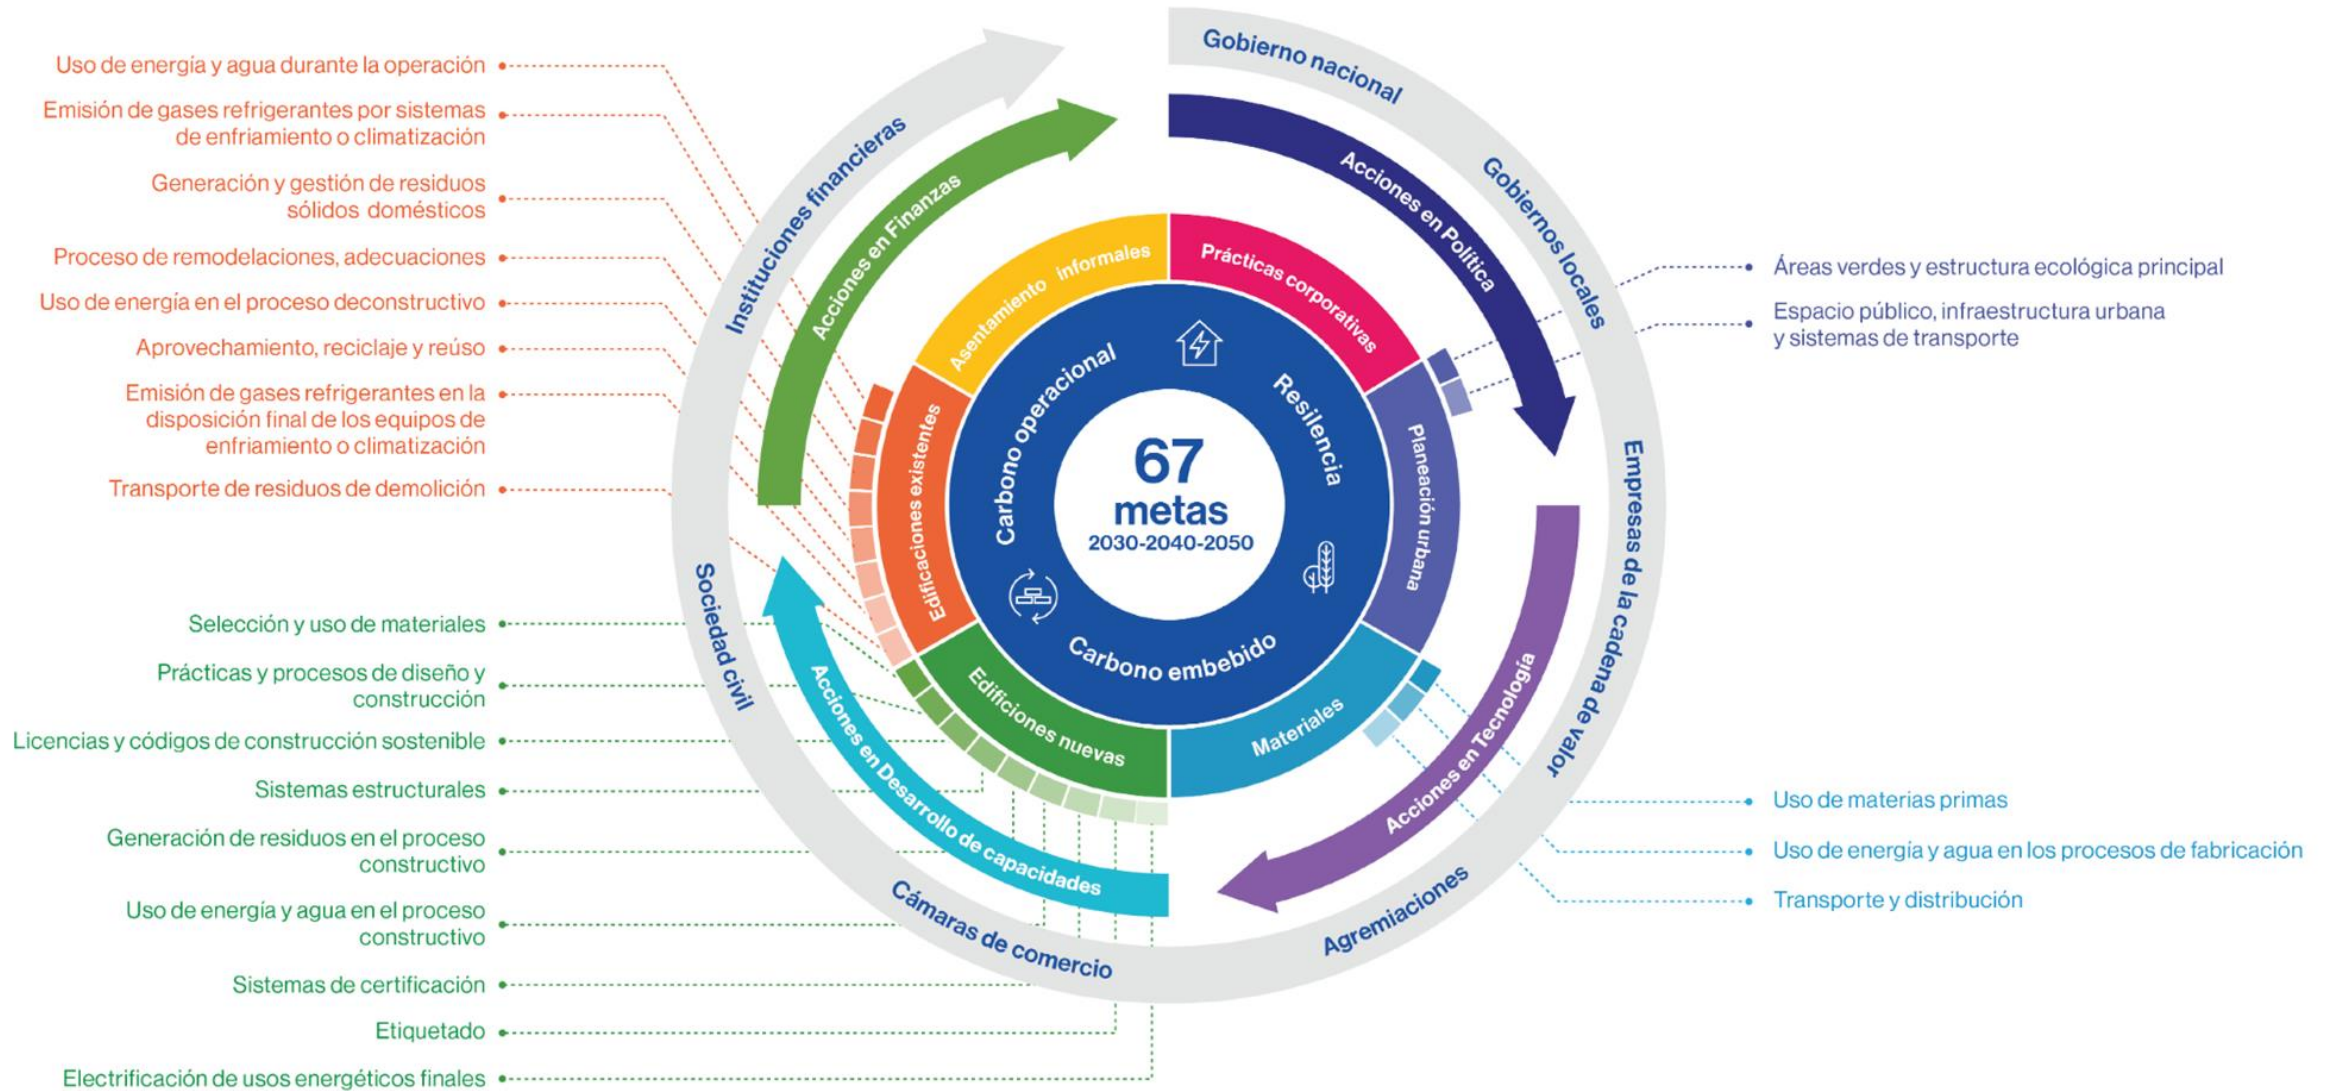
Uso de energía y agua durante la operación

Emisión de gases refrigerantes por sistemas de enfriamiento o climatización

Generación y gestión de residuos sólidos domésticos

Proceso de remodelaciones, adecuaciones

Uso de energía en el proceso deconstructivo

Aprovechamiento, reciclaje y reúso

Emisión de gases refrigerantes en la disposición final de los equipos de enfriamiento o climatización

Transporte de residuos de demolición

Selección y uso de materiales

Prácticas y procesos de diseño y construcción

Licencias y códigos de construcción sostenible

Sistemas estructurales

Generación de residuos en el proceso constructivo

Uso de energía y agua en el proceso constructivo

Sistemas de certificación

Etiquetado

Electrificación de usos energéticos finales

Gobierno nacional

Gobiernos locales

Empresas de la cadena de valor

Agremiaciones

Cámaras de comercio

Sociedad civil

Instituciones financieras

Acciones en Finanzas

Acciones en Política

Acciones en Tecnología

Acciones en Desarrollo de capacidades

Asentamiento informales

Prácticas corporativas

Planeación urbana

Materiales

Edificiones nuevas

Edificaciones existentes

Carbono operacional

Resilencia

Carbono embebido

67 metas 2030-2040-2050

Áreas verdes y estructura ecológica principal

Espacio público, infraestructura urbana y sistemas de transporte

Uso de materias primas

Uso de energía y agua en los procesos de fabricación

Transporte y distribución